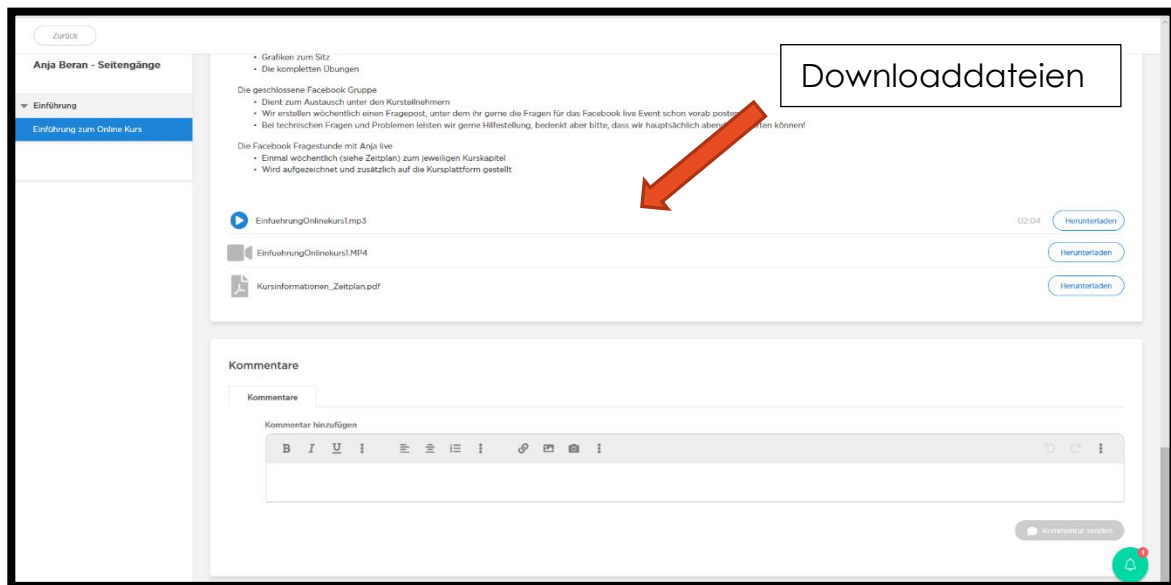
Zurück

Anja Beran - Seitengänge

Einführung

Einführung zum Online Kurs

• Grafiken zum Sitz
• Die kompletten Übungen

Die geschlossene Facebook Gruppe
• Dient zum Austausch unter den Kursteilnehmern
• Wir erstellen wöchentlich einen Fragepost, unter dem ihr gerne die Fragen für das Facebook live Event schon vorab posten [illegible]
• Bei technischen Fragen und Problemen leisten wir gerne Hilfestellung, bedenkt aber bitte, dass wir hauptsächlich abend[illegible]ten können!

Die Facebook Fragestunde mit Anja live
• Einmal wöchentlich (siehe Zeitplan) zum jeweiligen Kurskapitel
• Wird aufgezeichnet und zusätzlich auf die Kursplattform gestellt

Downloaddateien

EinfuehrungOnlinekurs1.mp3 02:04 Herunterladen

EinfuehrungOnlinekurs1.MP4 Herunterladen

Kursinformationen_Zeitplan.pdf Herunterladen

Kommentare

Kommentare

Kommentar hinzufügen

B I U

Kommentar senden

1